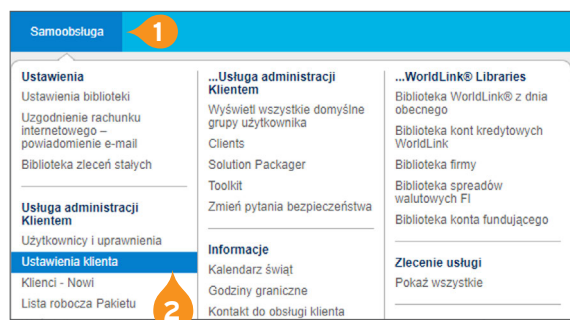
Samoobsługa
1

Ustawienia
Ustawienia biblioteki
Uzgodnienie rachunku internetowego – powiadomienie e-mail
Biblioteka zleceń stałych

Usługa administracji Klientem
Użytkownicy i uprawnienia
Ustawienia klienta
Klienci - Nowi
Lista robocza Pakietu
2

...Usługa administracji Klientem
Wyświetl wszystkie domyślne grupy użytkownika
Clients
Solution Packager
Toolkit
Zmień pytania bezpieczeństwa

Informacje
Kalendarz świąt
Godziny graniczne
Kontakt do obsługi klienta

...WorldLink® Libraries
Biblioteka WorldLink® z dnia obecnego
Biblioteka kont kredytowych WorldLink
Biblioteka firmy
Biblioteka spreadów walutowych FI
Biblioteka konta fundującego

Zlecenie usługi
Pokaż wszystkie